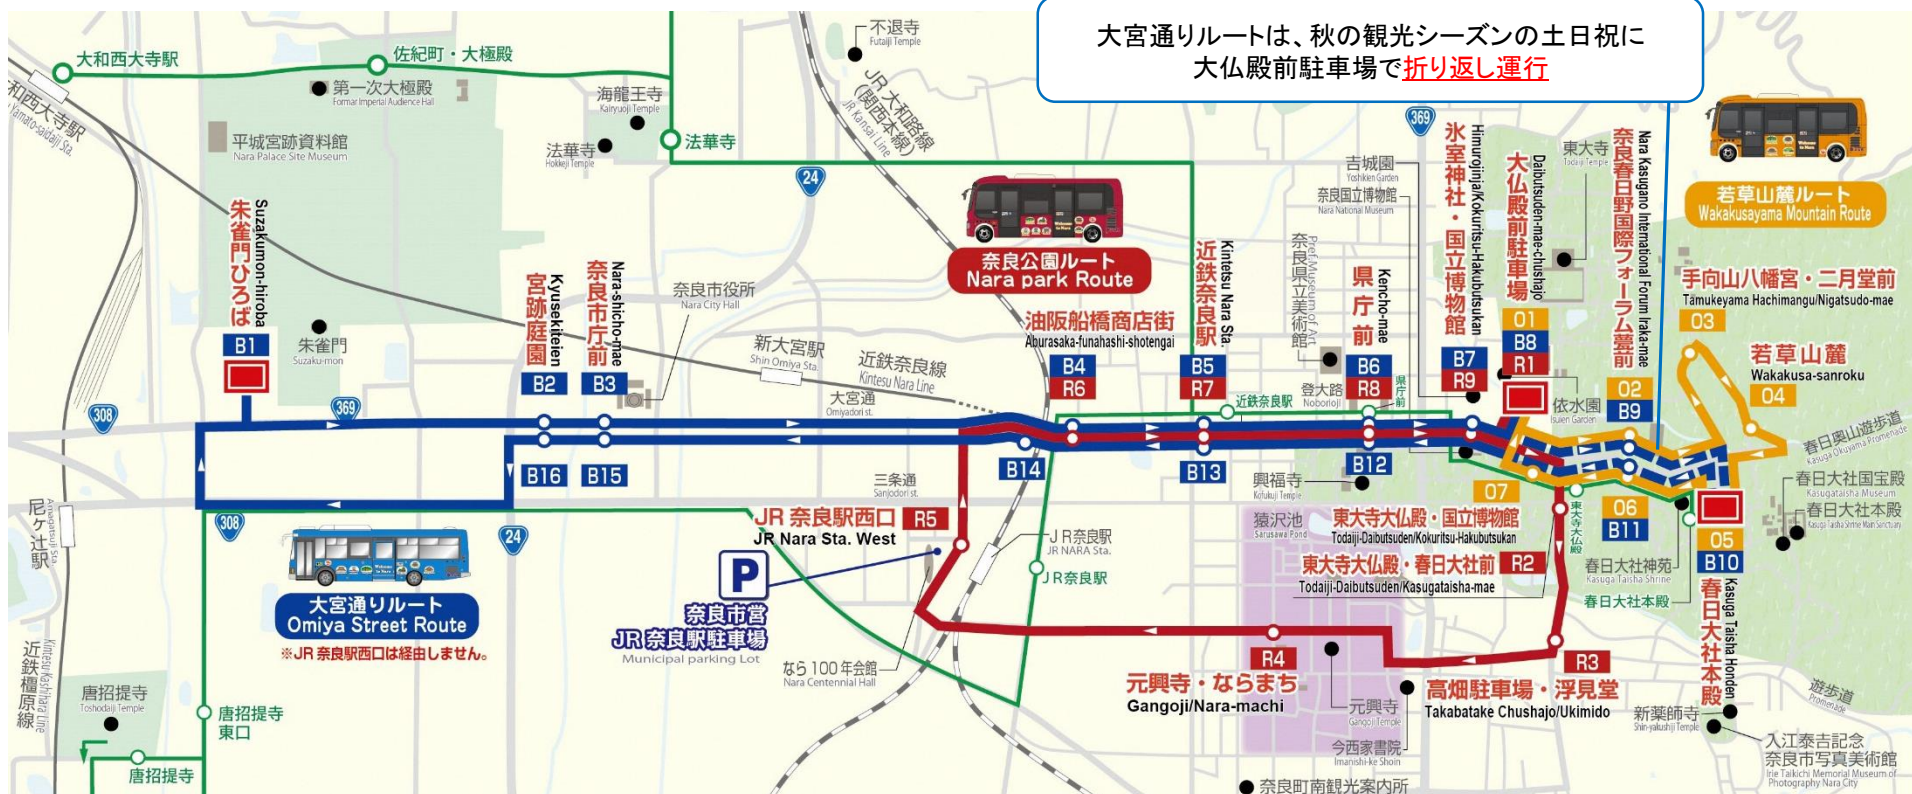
大宮通りルートは、秋の観光シーズンの土日祝に
大仏殿前駐車場で折り返し運行

大和西大寺駅
佐紀町・大極殿
第一次大極殿
Former Imperial Audience Hall
海龍王寺
Kairyuoji Temple
法華寺
法華寺
Hokkeji Temple
不退寺
Futaiji Temple
JR大和路線（関西本線）
JR Kansai Line
平城宮跡資料館
Nara Palace Site Museum
大和西大寺駅
Yamato-saidaiji Sta.
朱雀門ひろば
Suzakumon-hiroba
B1
朱雀門
Suzaku-mon
宮跡庭園
Kyusekiteien
B2
奈良市庁前
Nara-shicho-mae
B3
奈良市役所
Nara City Hall
新大宮駅
Shin Omiya Sta.
近鉄奈良線
Kintetsu Nara Line
大宮通
Omiyadori st.
奈良公園ルート
Nara park Route
油阪船橋商店街
Aburasaka-funahashi-shotengai
B4
R6
近鉄奈良駅
Kintetsu Nara Sta.
B5
R7
近鉄奈良駅
吉城園
Yoshiken Garden
奈良国立博物館
Nara National Museum
奈良県立美術館
Pref. Museum of Art
県庁前
Kencho-mae
B6
R8
登大路
Noboriōji
県庁前
氷室神社・国立博物館
Himurojinja/Kokuritsu-Hakubutsukan
B7
R9
大仏殿前駐車場
Daibutsuden-mae-chushajo
01
B8
R1
東大寺
Todaiji Temple
奈良春日野国際フォーラム甍前
Nara Kasugano International Forum Iraka-mae
02
B9
依水園
Isuien Garden
若草山麓ルート
Wakakusayama Mountain Route
手向山八幡宮・二月堂前
Tamukeyama Hachimangu/Nigatsudo-mae
03
若草山麓
Wakakusa-sanroku
04
春日奥山遊歩道
Kasuga Okuyama Promenade
春日大社国宝殿
Kasugataisha Museum
春日大社本殿
Kasuga Taisha Shrine Main Sanctuary
369
24
308
B16
B15
B14
B13
B12
三条通
Sanjodori st.
興福寺
Kofukuji Temple
07
06
B11
05
B10
東大寺大仏殿
猿沢池
Sarusawa Pond
東大寺大仏殿・国立博物館
Todaiji-Daibutsuden/Kokuritsu-Hakubutsukan
東大寺大仏殿・春日大社前
Todaiji-Daibutsuden/Kasugataisha-mae
R2
春日大社神苑
Kasuga Taisha Shrine
春日大社本殿
春日大社本殿
Kasuga Taisha Honden
尼ケ辻駅
Amagatsuji Sta.
大宮通りルート
Omiya Street Route
※JR奈良駅西口は経由しません。
JR奈良駅西口
R5
JR Nara Sta. West
P
奈良市営
JR奈良駅駐車場
Municipal parking Lot
JR奈良駅
JR NARA Sta.
JR奈良駅
なら100年会館
Nara Centennial Hall
R4
元興寺・ならまち
Gangoji/Nara-machi
元興寺
Gangoji Temple
今西家書院
Imanishi-ke Shoin
奈良町南観光案内所
R3
高畑駐車場・浮見堂
Takabatake Chushajo/Ukimido
新薬師寺
Shin-yakushiji Temple
遊歩道
Promenade
入江泰吉記念
奈良市写真美術館
Irie Taikichi Memorial Museum of Photography Nara City
近鉄橿原線
Kintetsu Kashihara Line
唐招提寺
Toshodaiji Temple
唐招提寺
東口
唐招提寺